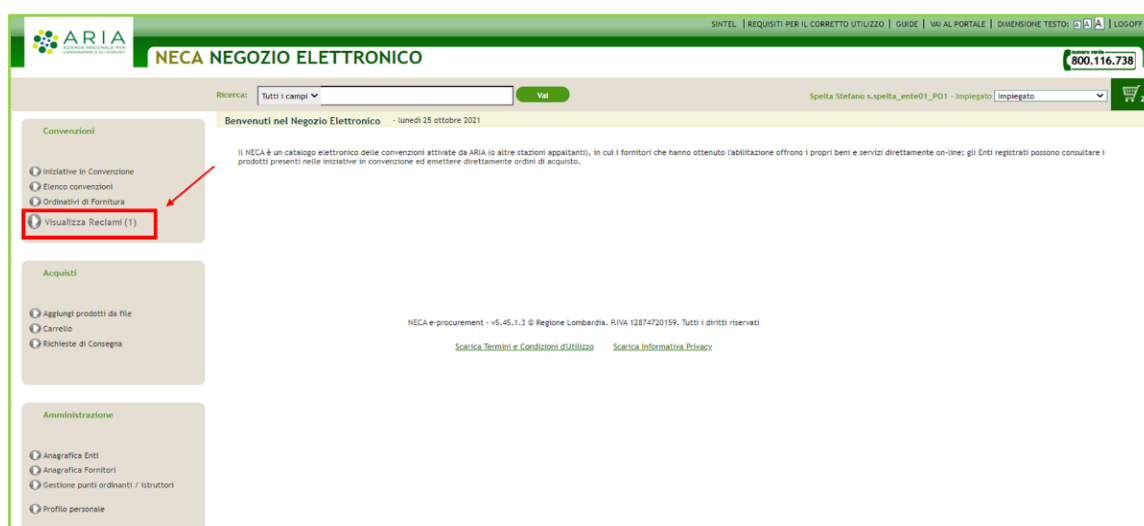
ARIA
AZIENDA REGIONALE PER L'INNOVAZIONE E GLI ACQUISTI

SINTEL | REQUISITI PER IL CORRETTO UTILIZZO | GUIDE | VAI AL PORTALE | DIMENSIONE TESTO: A A A | LOGOFF

NECA NEGOZIO ELETTRONICO

numero verde 800.116.738

Ricerca: Tutti i campi Vai

Spelta Stefano s.spelta_ente01_PO1 - Impiegato Impiegato

Convenzioni

Iniziative in Convenzione
Elenco convenzioni
Ordinativi di Fornitura
Visualizza Reclami (1)

Acquisti

Aggiungi prodotti da file
Carrello
Richieste di Consegna

Amministrazione

Anagrafica Enti
Anagrafica Fornitori
Gestione punti ordinanti / istruttori

Profilo personale

Benvenuti nel Negozio Elettronico - lunedì 25 ottobre 2021

Il NECA è un catalogo elettronico delle convenzioni attivate da ARIA (o altre stazioni appaltanti), in cui i fornitori che hanno ottenuto l'abilitazione offrono i propri beni e servizi direttamente on-line; gli Enti registrati possono consultare i prodotti presenti nelle iniziative in convenzione ed emettere direttamente ordini di acquisto.

NECA e-procurement - v5.45.1.3 © Regione Lombardia. P.IVA 12874720159. Tutti i diritti riservati

Scarica Termini e Condizioni d'Utilizzo Scarica Informativa Privacy